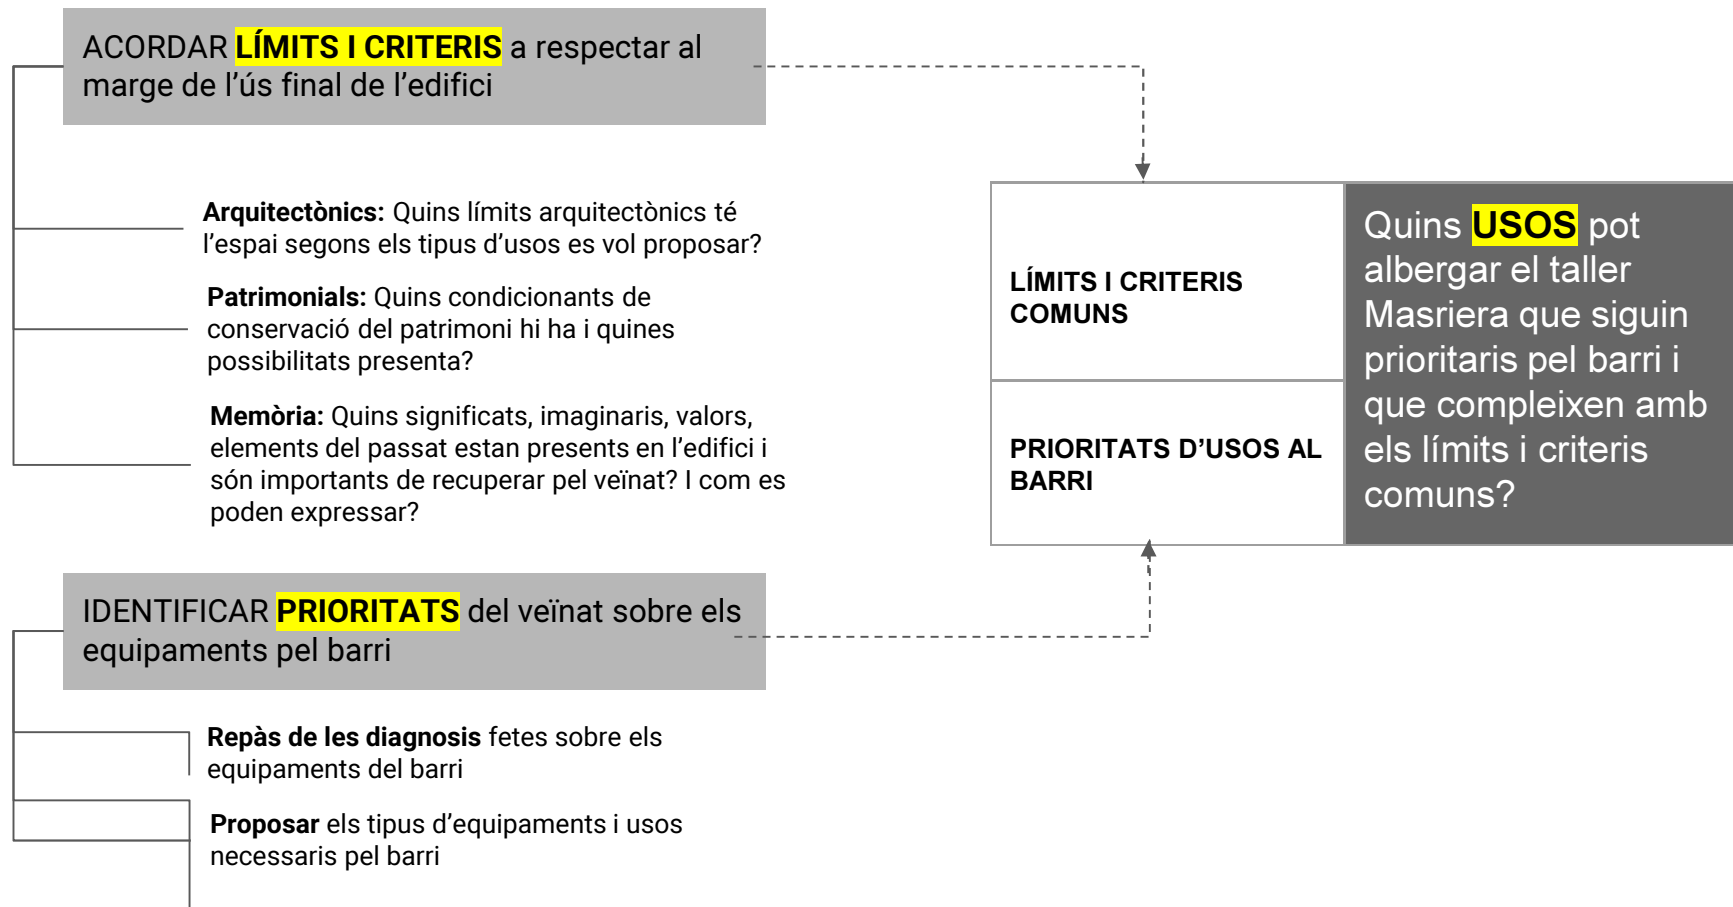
ACORDAR LÍMITS I CRITERIS a respectar al marge de l'ús final de l'edifici

Arquitectònics: Quins límits arquitectònics té l'espai segons els tipus d'usos es vol proposar?

Patrimonials: Quins condicionants de conservació del patrimoni hi ha i quines possibilitats presenta?

Memòria: Quins significats, imaginaris, valors, elements del passat estan presents en l'edifici i són importants de recuperar pel veïnat? I com es poden expressar?

IDENTIFICAR PRIORITATS del veïnat sobre els equipaments pel barri

Repàs de les diagnosis fetes sobre els equipaments del barri

Proposar els tipus d'equipaments i usos necessaris pel barri

LÍMITS I CRITERIS COMUNS

PRIORITATS D'USOS AL BARRI

Quins USOS pot albergar el taller Masriera que siguin prioritaris pel barri i que compleixen amb els límits i criteris comuns?